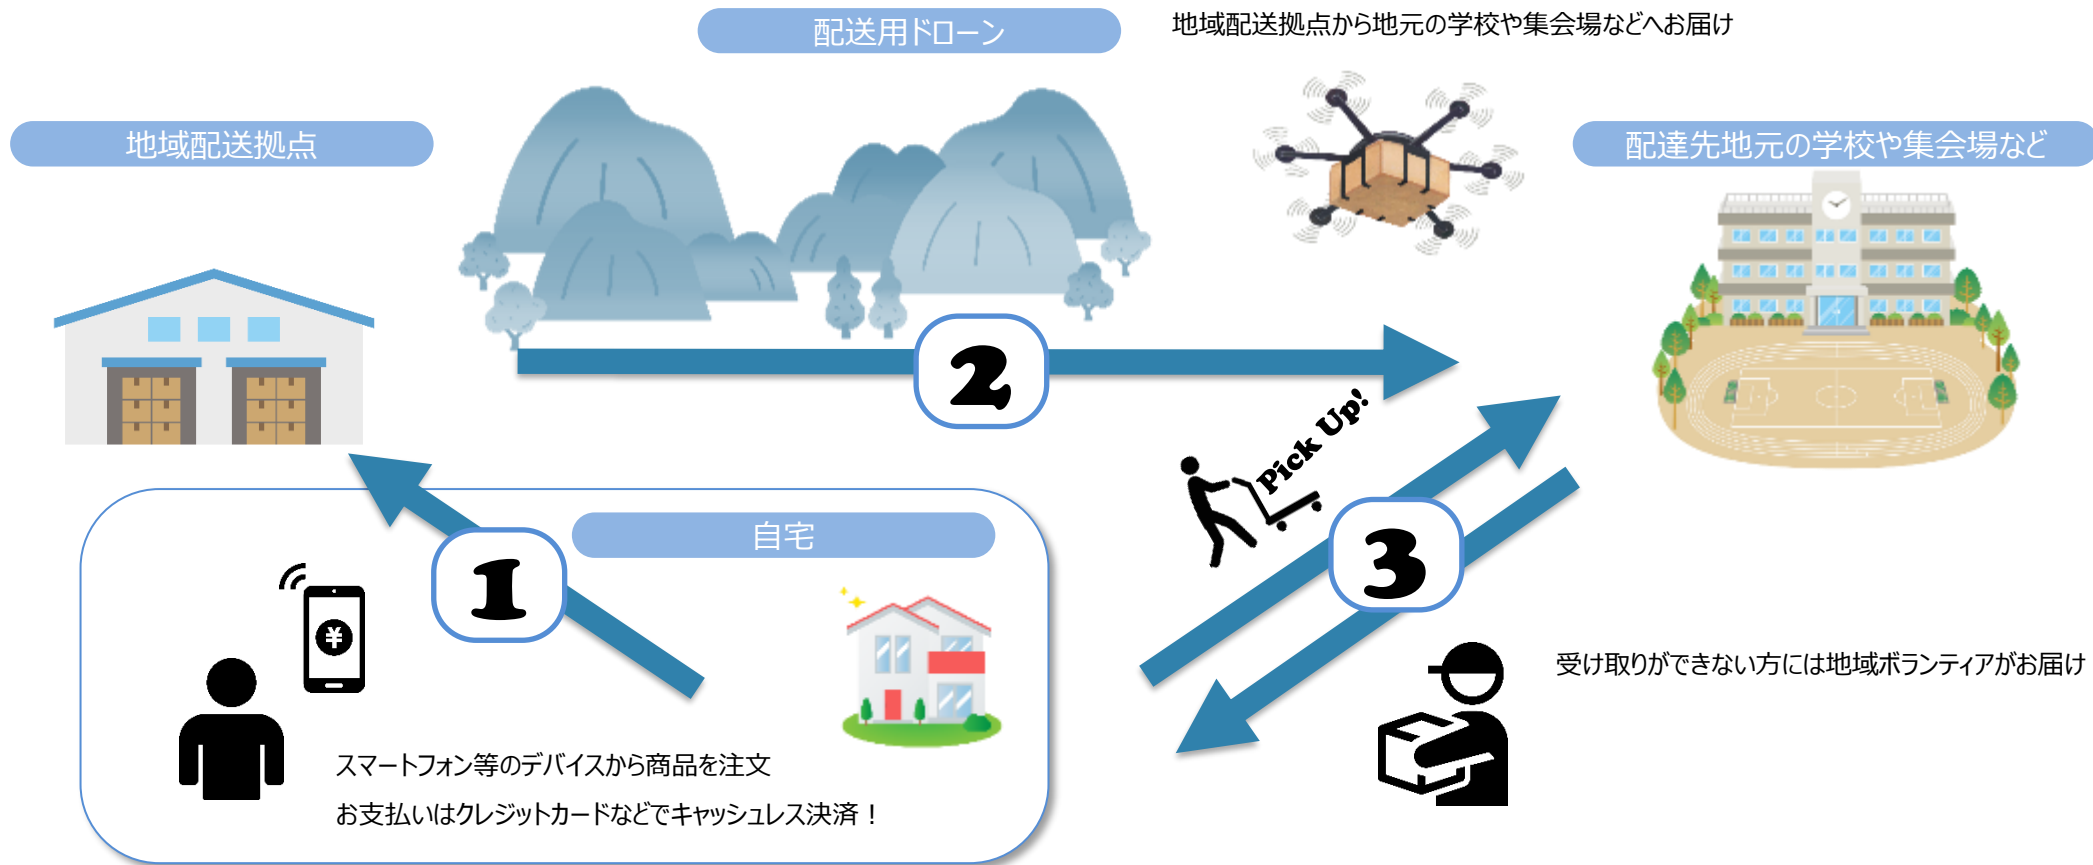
配送用ドローン

地域配送拠点から地元の学校や集会場などへお届け

地域配送拠点

配達先地元の学校や集会場など

2

Pick Up!

自宅

1

3

¥

受け取りができない方には地域ボランティアがお届け

スマートフォン等のデバイスから商品を注文

お支払いはクレジットカードなどでキャッシュレス決済！